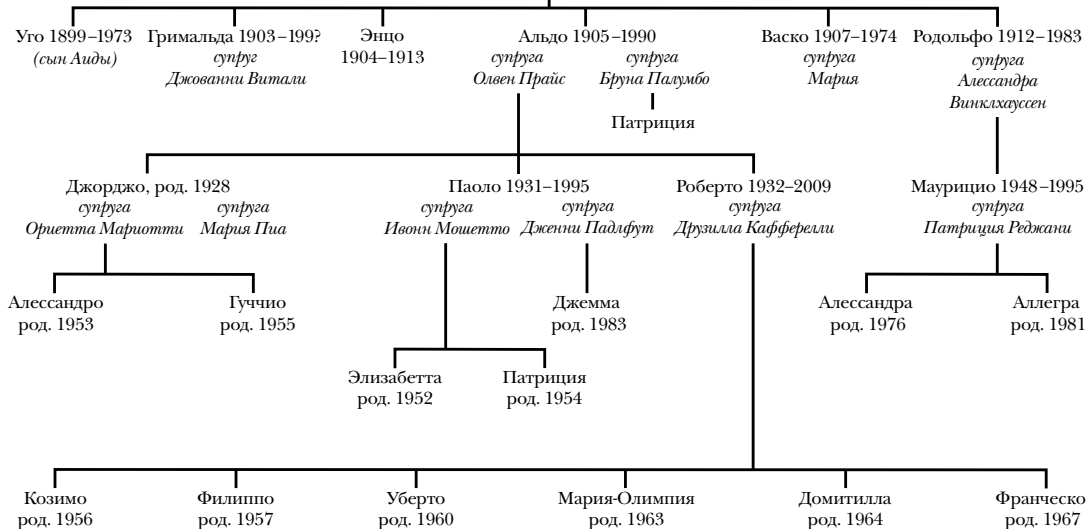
Уго 1899–1973
(сын Аиды)

Гримальда 1903–199?
супруг
Джованни Витали

Энцо
1904–1913

Альдо 1905–1990
супруга
Олвен Прайс
супруга
Бруна Палумбо

Патриция

Васко 1907–1974
супруга
Мария

Родольфо 1912–1983
супруга
Алессандра
Винклхауссен

Джорджо, род. 1928
супруга
Ориетта Мариотти
супруга
Мария Пиа

Паоло 1931–1995
супруга
Ивонн Мошетто
супруга
Дженни Падлфут

Роберто 1932–2009
супруга
Друзилла Кафферелли

Маурицио 1948–1995
супруга
Патриция Реджани

Алессандро
род. 1953

Гуччио
род. 1955

Джемма
род. 1983

Алессандра
род. 1976

Аллегра
род. 1981

Элизабетта
род. 1952

Патриция
род. 1954

Козимо
род. 1956

Филиппо
род. 1957

Уберто
род. 1960

Мария-Олимпия
род. 1963

Домитилла
род. 1964

Франческо
род. 1967